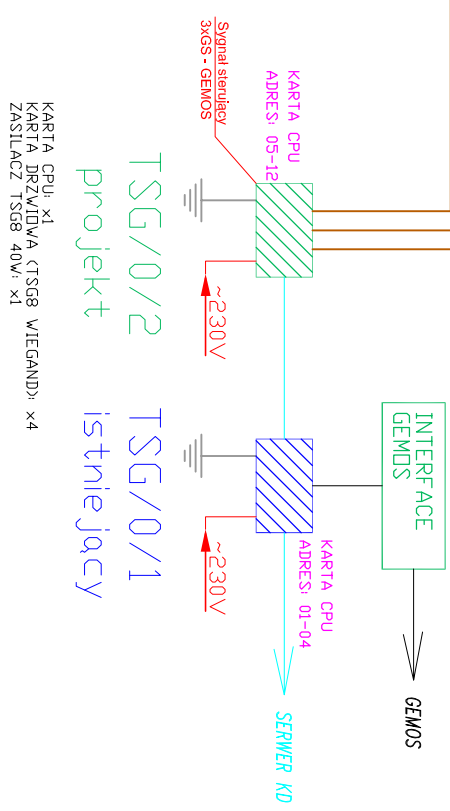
Sygnał sterujący
3xGS - GEMOS

KARTA CPU
ADRES: 05-12

TSG/0/2
projekt

~230V

INTERFACE
GEMOS

TSG/0/1
istniejący

~230V

KARTA CPU
ADRES: 01-04

GEMOS

SERWER KD

KARTA CPU: x1
KARTA DRZWIOWA (TSG8 WIEGAND): x4
ZASILACZ TSG8 40W: x1